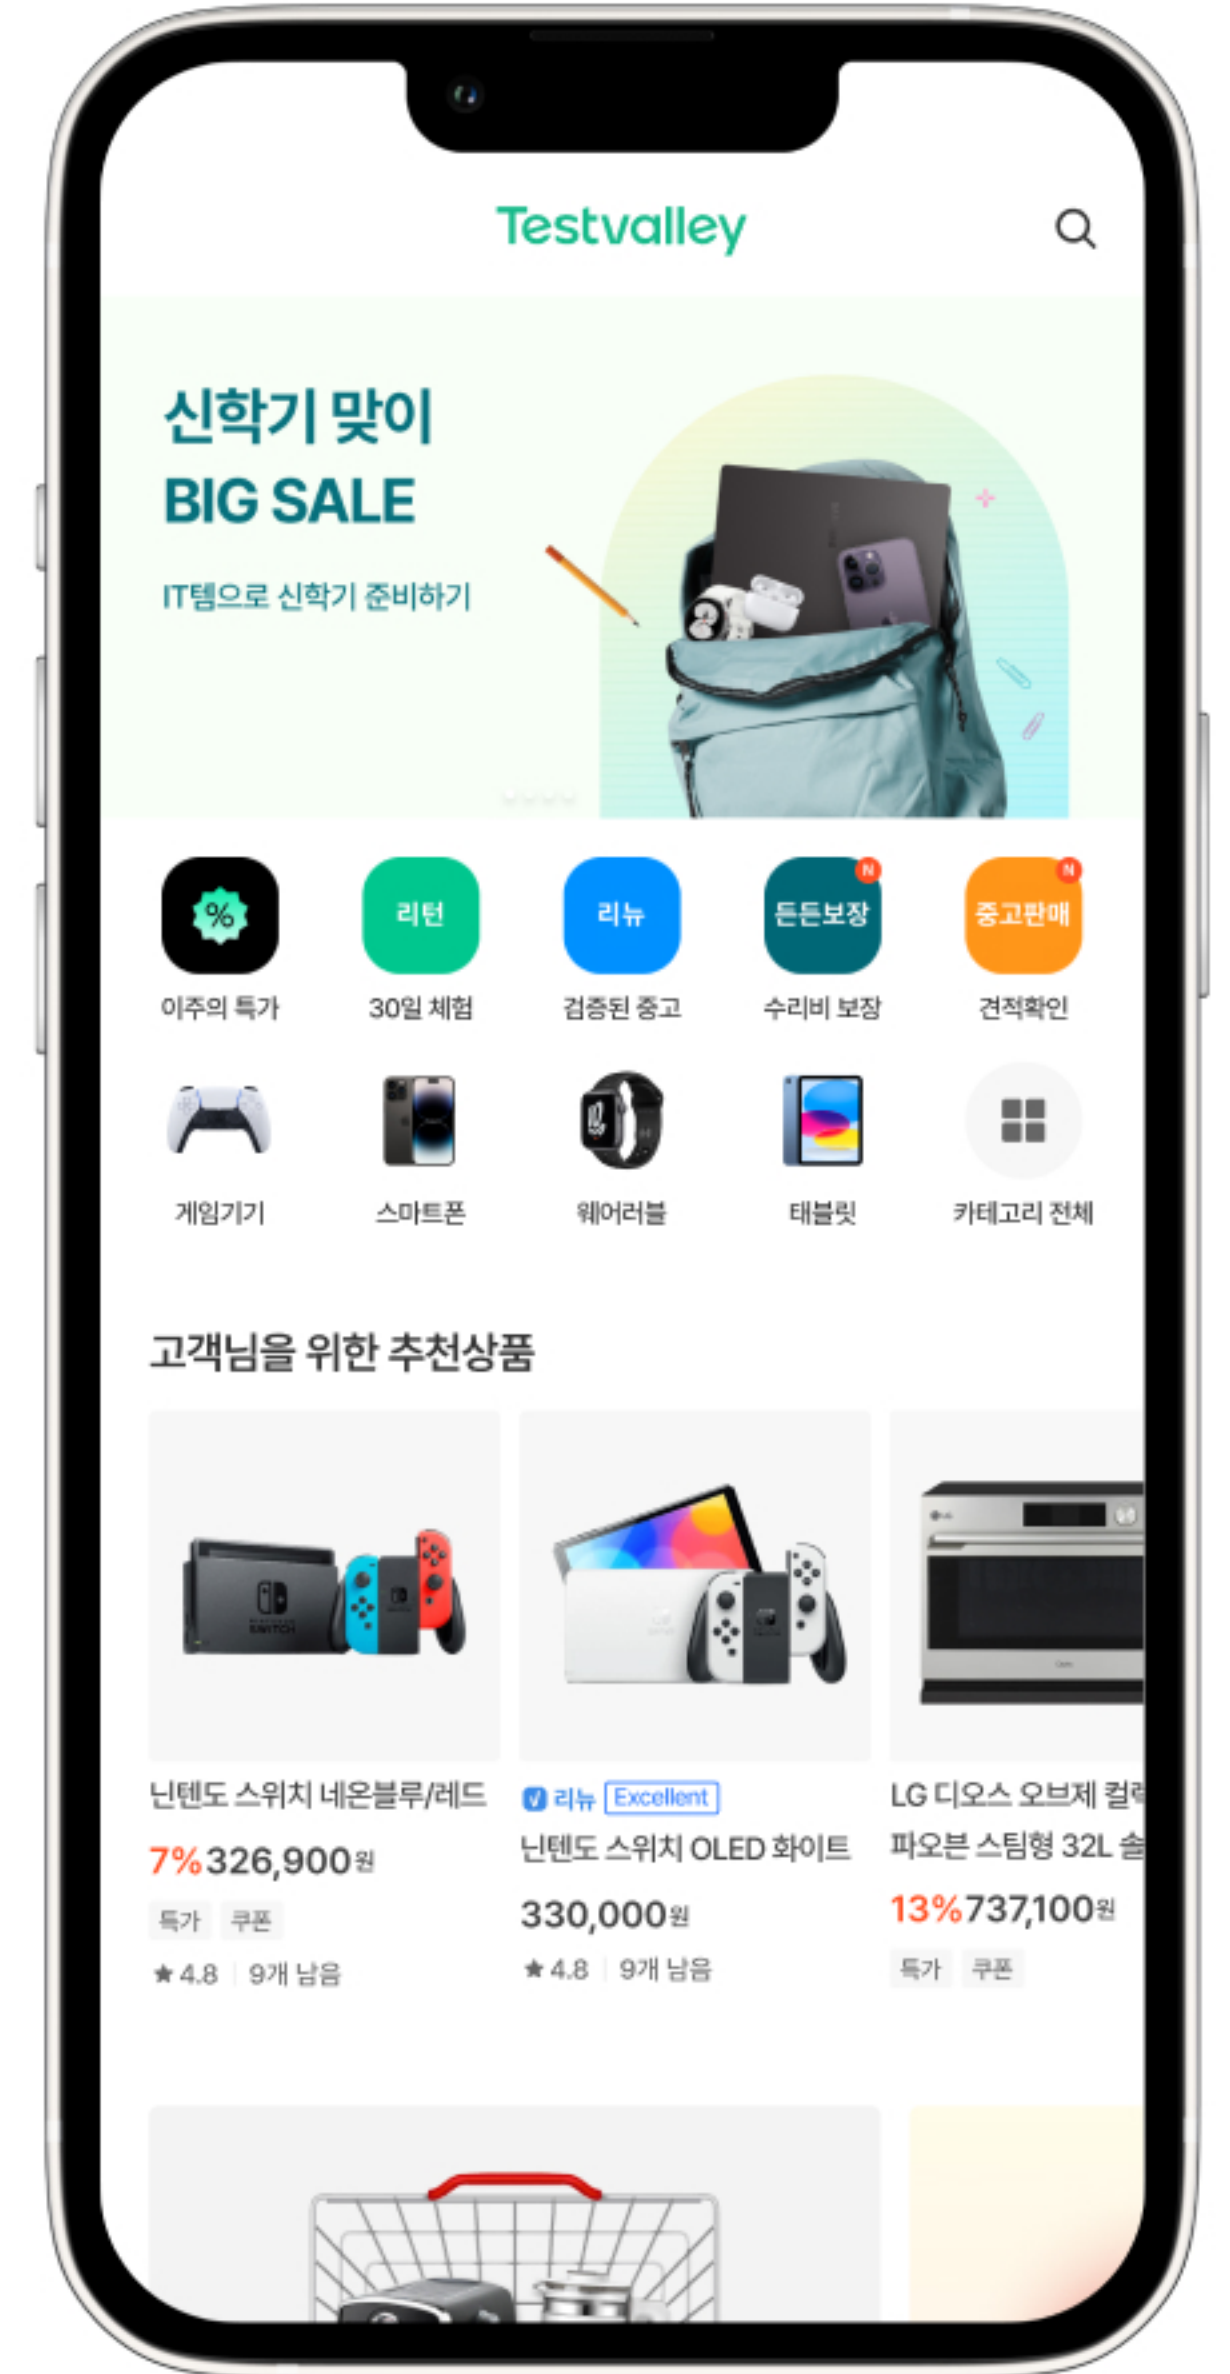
Testvalley

신학기 맞이
BIG SALE

IT템으로 신학기 준비하기

%
이주의 특가

리턴
30일 체험

리뉴
검증된 중고

N
든든보장
수리비 보장

N
중고판매
견적확인

게임기기

스마트폰

웨어러블

태블릿

카테고리 전체

고객님을 위한 추천상품

닌텐도 스위치 네온블루/레드
7% 326,900원
특가 쿠폰
★ 4.8 | 9개 남음

리뉴 Excellent
닌텐도 스위치 OLED 화이트
330,000원
★ 4.8 | 9개 남음

LG 디오스 오브제 컬러
파오븐 스팀형 32L 솔
13% 737,100원
특가 쿠폰